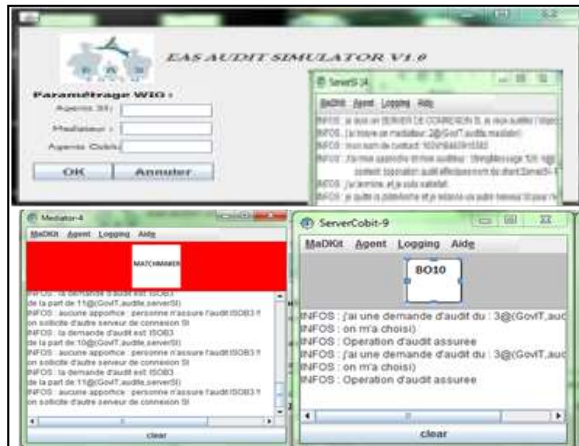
EAS AUDIT SIMULATOR V1.0

Paramétrage WIG :

Agents SI :

Mediateur :

Agents Cobit :

OK

Annuler

ServerSI-14

MaDKit Agent Logging Aide

INFOS : je suis un SERVER DE CONNEXION SI, je vais auditer l'organisation

INFOS : j'ai trouve un mediateur: 2@(GovIT,audite,mediator)

INFOS : mon num de contact: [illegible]

INFOS : j'ai mis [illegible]

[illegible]

INFOS : j'ai termine, et je suis satisfait.

INFOS : je quitte la plateforme et je relance un autre serveur SI pour l'audit

Mediator-4

MaDKit Agent Logging Aide

MATCHMAKER

INFOS : la demande d'audit est ISOB3

de la part de 11@(GovIT,audite,serverSI)

INFOS : aucune apporteur : personne n'assure l'audit ISOB3 !!

on sollicite d'autre serveur de connexion SI

INFOS : la demande d'audit est ISOB3

de la part de 10@(GovIT,audite,serverSI)

INFOS : aucune apporteur : personne n'assure l'audit ISOB3 !!

on sollicite d'autre serveur de connexion SI

INFOS : la demande d'audit est ISOB3

de la part de 11@(GovIT,audite,serverSI)

INFOS : aucune apporteur : personne n'assure l'audit ISOB3 !!

on sollicite d'autre serveur de connexion SI

clear

ServerCobit-9

MaDKit Agent Logging Aide

8O10

INFOS : j'ai une demande d'audit du : 3@(GovIT,auc

INFOS : on m'a choisi)

INFOS : Operation d'audit assuree

INFOS : j'ai une demande d'audit du : 3@(GovIT,auc

INFOS : on m'a choisi)

INFOS : Operation d'audit assuree

clear